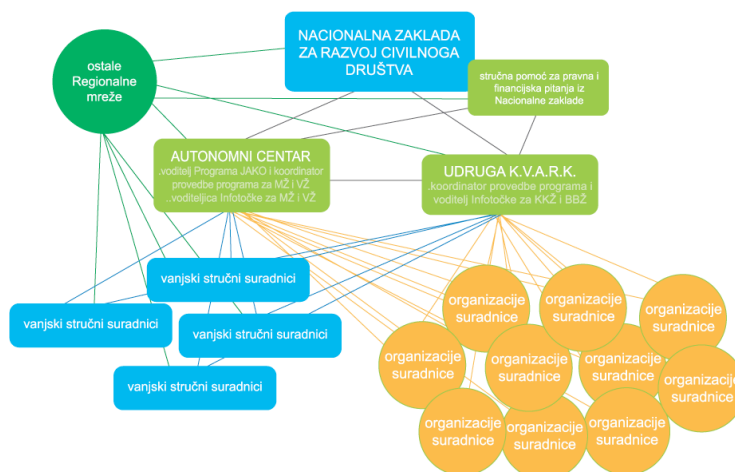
NACIONALNA ZAKLADA ZA RAZVOJ CIVILNOGA DRUŠTVA

ostale Regionalne mreže

stručna pomoć za pravna i financijska pitanja iz Nacionalne zaklade

AUTONOMNI CENTAR
.voditelj Programa JAKO i koordinator provedbe programa za MŽ i VŽ
..voditeljica Infotočke za MŽ i VŽ

UDRUGA K.V.A.R.K.
.koordinator provedbe programa i voditelj Infotočke za KKŽ i BBŽ

vanjski stručni suradnici

vanjski stručni suradnici

vanjski stručni suradnici

vanjski stručni suradnici

organizacije suradnice

organizacije suradnice

organizacije suradnice

organizacije suradnice

organizacije suradnice

organizacije suradnice

organizacije suradnice

organizacije suradnice

organizacije suradnice

organizacije suradnice